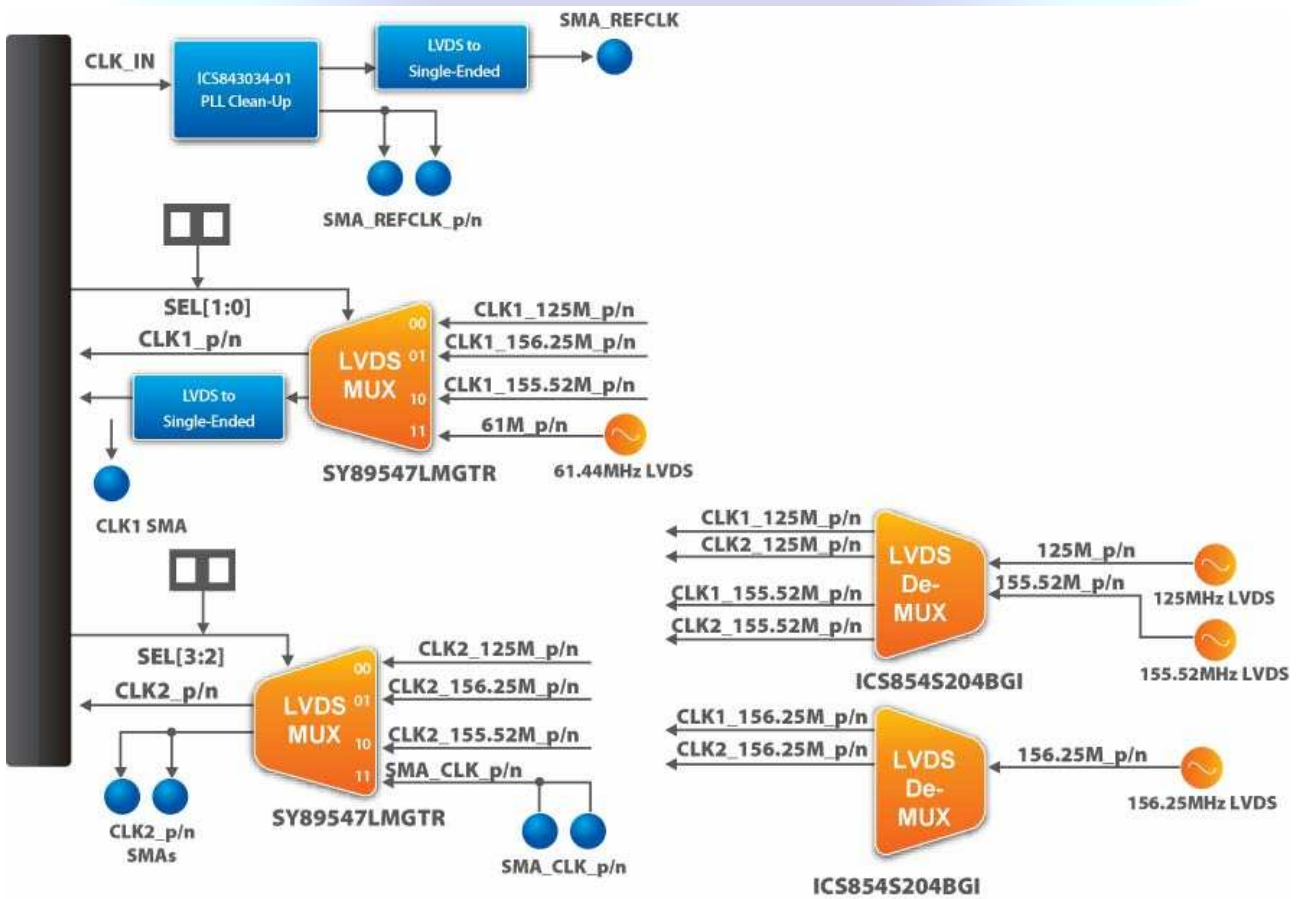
CLK_IN

ICS843034-01
PLL Clean-Up

LVDS to
Single-Ended

SMA_REFCLK

SMA_REFCLK_p/n

SEL[1:0]

CLK1_p/n

LVDS to
Single-Ended

CLK1 SMA

LVDS
MUX

00
01
10
11

SY89547LMGTR

CLK1_125M_p/n
CLK1_156.25M_p/n
CLK1_155.52M_p/n
61M_p/n

61.44MHz LVDS

CLK1_125M_p/n
CLK2_125M_p/n
CLK1_155.52M_p/n
CLK2_155.52M_p/n

LVDS
De-
MUX

125M_p/n
155.52M_p/n

125MHz LVDS

155.52MHz LVDS

ICS854S204BGI

SEL[3:2]

CLK2_p/n

LVDS
MUX

00
01
10
11

CLK2_125M_p/n
CLK2_156.25M_p/n
CLK2_155.52M_p/n
SMA_CLK_p/n

CLK2_p/n
SMAs

SY89547LMGTR

SMA_CLK_p/n

CLK1_156.25M_p/n
CLK2_156.25M_p/n

LVDS
De-
MUX

156.25M_p/n

156.25MHz LVDS

ICS854S204BGI